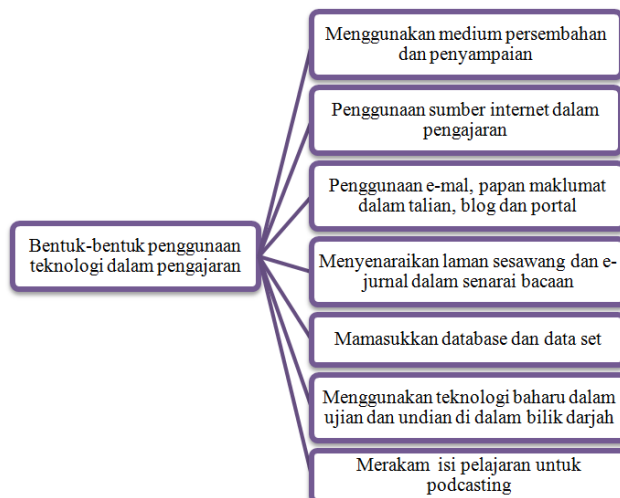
Bentuk-bentuk penggunaan teknologi dalam pengajaran

Menggunakan medium persembahan dan penyampaian

Penggunaan sumber internet dalam pengajaran

Penggunaan e-mal, papan maklumat dalam talian, blog dan portal

Menyenaraikan laman sesawang dan e-jurnal dalam senarai bacaan

Mamasukkan database dan data set

Menggunakan teknologi baharu dalam ujian dan undian di dalam bilik darjah

Merakam isi pelajaran untuk podcasting